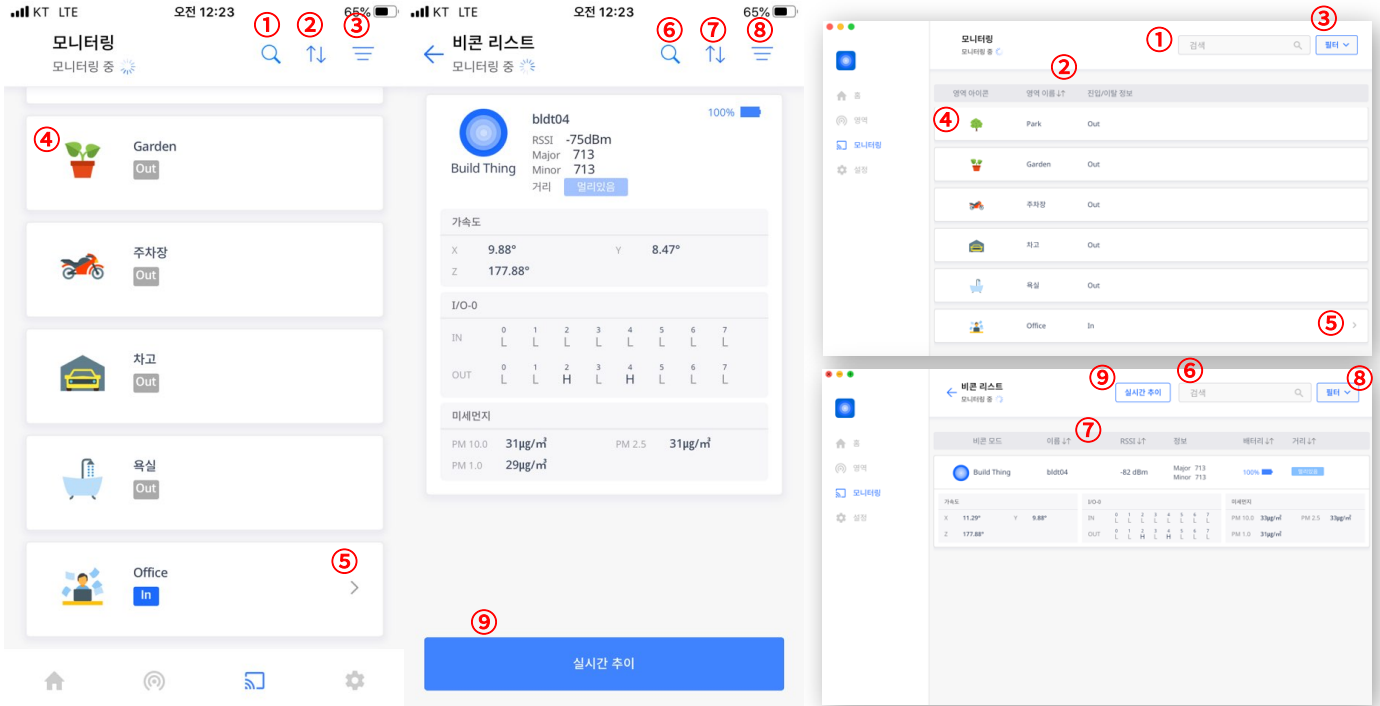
KT LTE 오전 12:23 65%

① ② ③

모니터링
모니터링 중

④

Garden
Out

주차장
Out

차고
Out

욕실
Out

Office
In

⑤

KT LTE 오전 12:23 65%

⑥ ⑦ ⑧

비콘 리스트
모니터링 중

Build Thing

bldt04
RSSI -75dBm
Major 713
Minor 713
거리 멀리있음

100%

가속도
X 9.88°
Y 8.47°
Z 177.88°

I/O-0

| | 0 | 1 | 2 | 3 | 4 | 5 | 6 | 7 |
|---|---|---|---|---|---|---|---|---|
| IN | L | L | L | L | L | L | L | L |
| OUT | L | L | H | L | H | L | L | L |

미세먼지
PM 10.0 31μg/㎥
PM 2.5 31μg/㎥
PM 1.0 29μg/㎥

⑨

실시간 추이

모니터링
모니터링 중

① 검색
③ 필터

② 

홈
영역
모니터링
설정

| 영역 아이콘 | 영역 이름 | 진입/이탈 정보 |
|---|---|---|
| ④ | Park | Out |
| | Garden | Out |
| | 주차장 | Out |
| | 차고 | Out |
| | 욕실 | Out |
| | Office | In |

⑤

비콘 리스트
모니터링 중

⑨ 실시간 추이
⑥ 검색
⑧ 필터

홈
영역
모니터링
설정

⑦

| 비콘 모드 | 이름 | RSSI | 정보 | 배터리 | 거리 |
|---|---|---|---|---|---|
| Build Thing | bldt04 | -82 dBm | Major 713 Minor 713 | 100% | 멀리있음 |

가속도
X 11.29° Y 9.88°
Z 177.88°

I/O-0
IN 0 1 2 3 4 5 6 7 L L L L L L L L
OUT 0 1 2 3 4 5 6 7 L L H L H L L L

미세먼지
PM 10.0 33μg/㎥ PM 2.5 33μg/㎥
PM 1.0 31μg/㎥